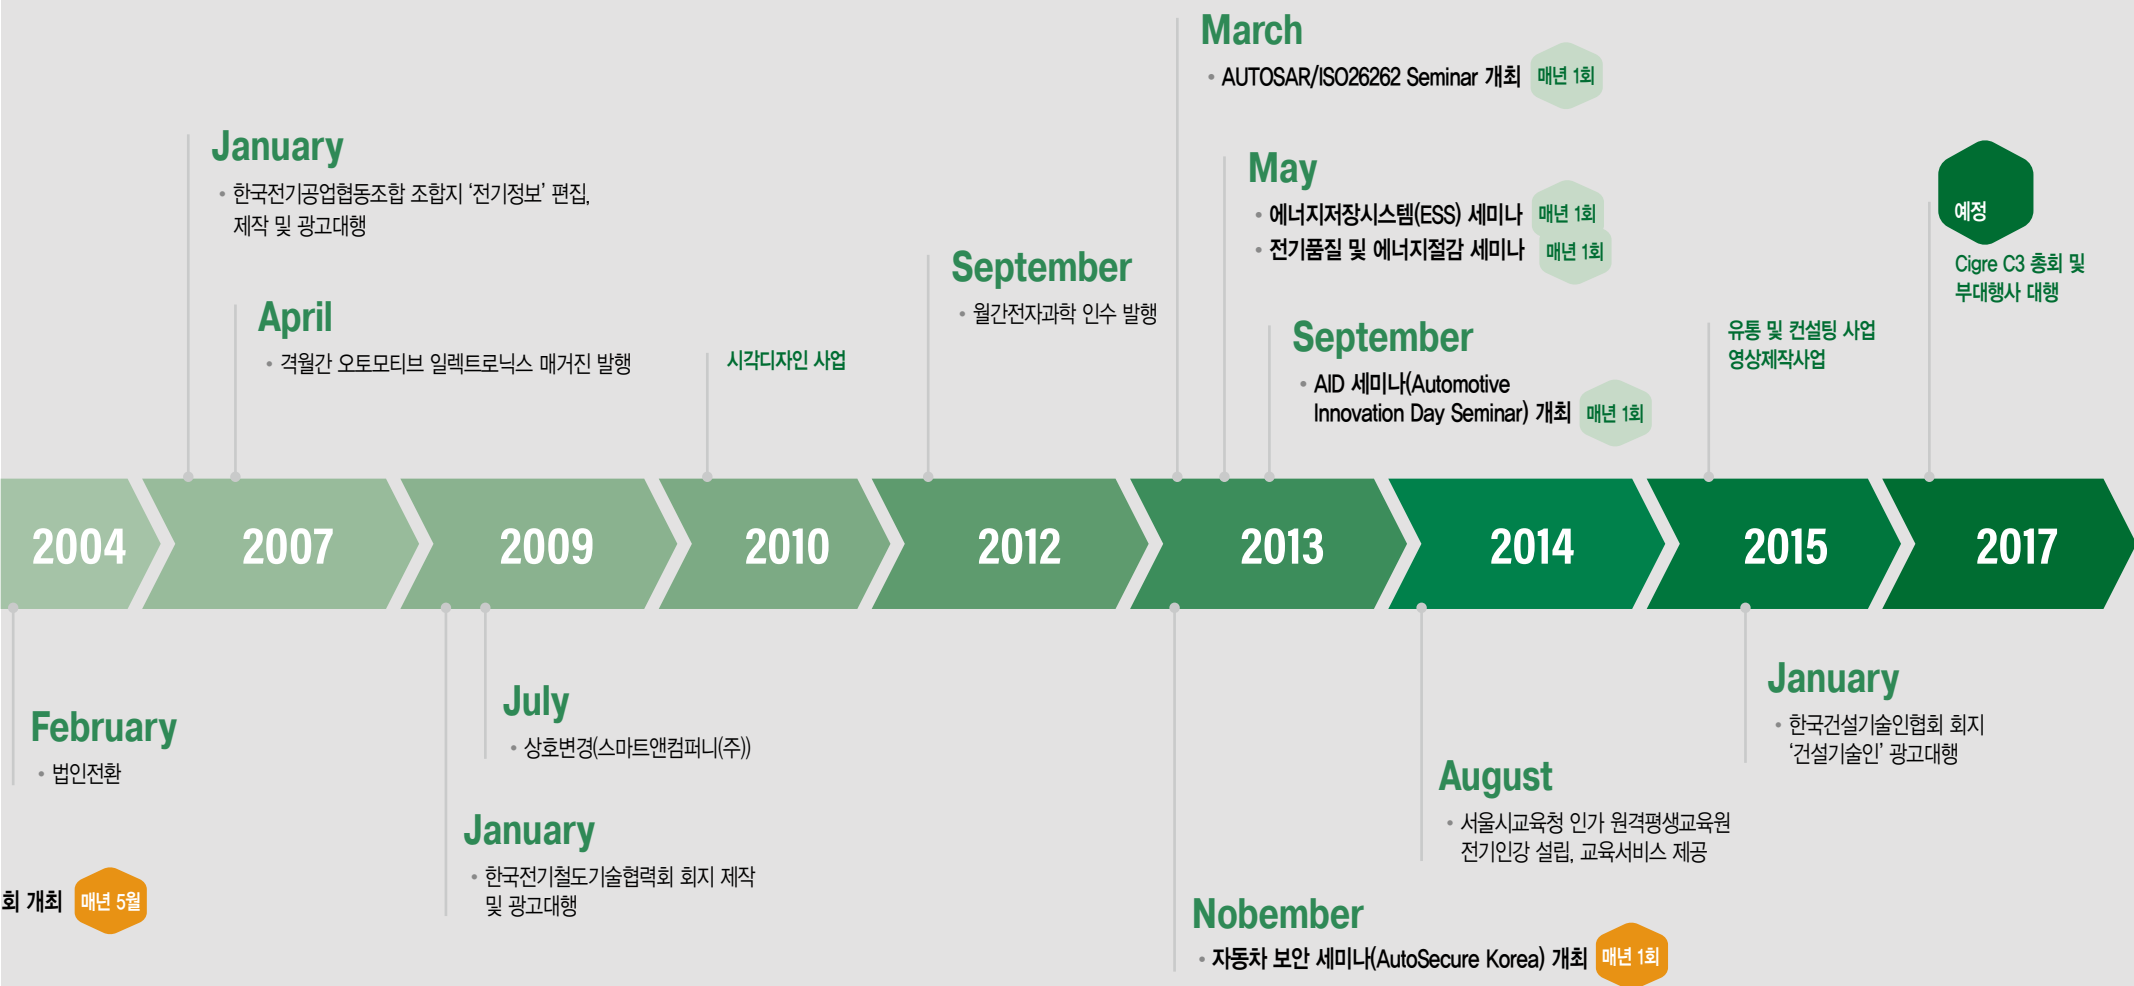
March
• AUTOSAR/ISO26262 Seminar 개최 매년 1회

January
• 한국전기공업협동조합 조합지 '전기정보' 편집, 제작 및 광고대행

May
• 에너지저장시스템(ESS) 세미나 매년 1회
• 전기품질 및 에너지절감 세미나 매년 1회

예정
Cigre C3 총회 및 부대행사 대행

September
• 월간전자과학 인수 발행

April
• 격월간 오토모티브 일렉트로닉스 매거진 발행

시각디자인 사업

September
• AID 세미나(Automotive Innovation Day Seminar) 개최 매년 1회

유통 및 컨설팅 사업
영상제작사업

2004 2007 2009 2010 2012 2013 2014 2015 2017

February
• 법인전환

July
• 상호변경(스마트앤컴퍼니(주))

January
• 한국건설기술인협회 회지 '건설기술인' 광고대행

August
• 서울시교육청 인가 원격평생교육원 전기인강 설립, 교육서비스 제공

January
• 한국전기철도기술협력회 회지 제작 및 광고대행

회 개최 매년 5월

Nobember
• 자동차 보안 세미나(AutoSecure Korea) 개최 매년 1회